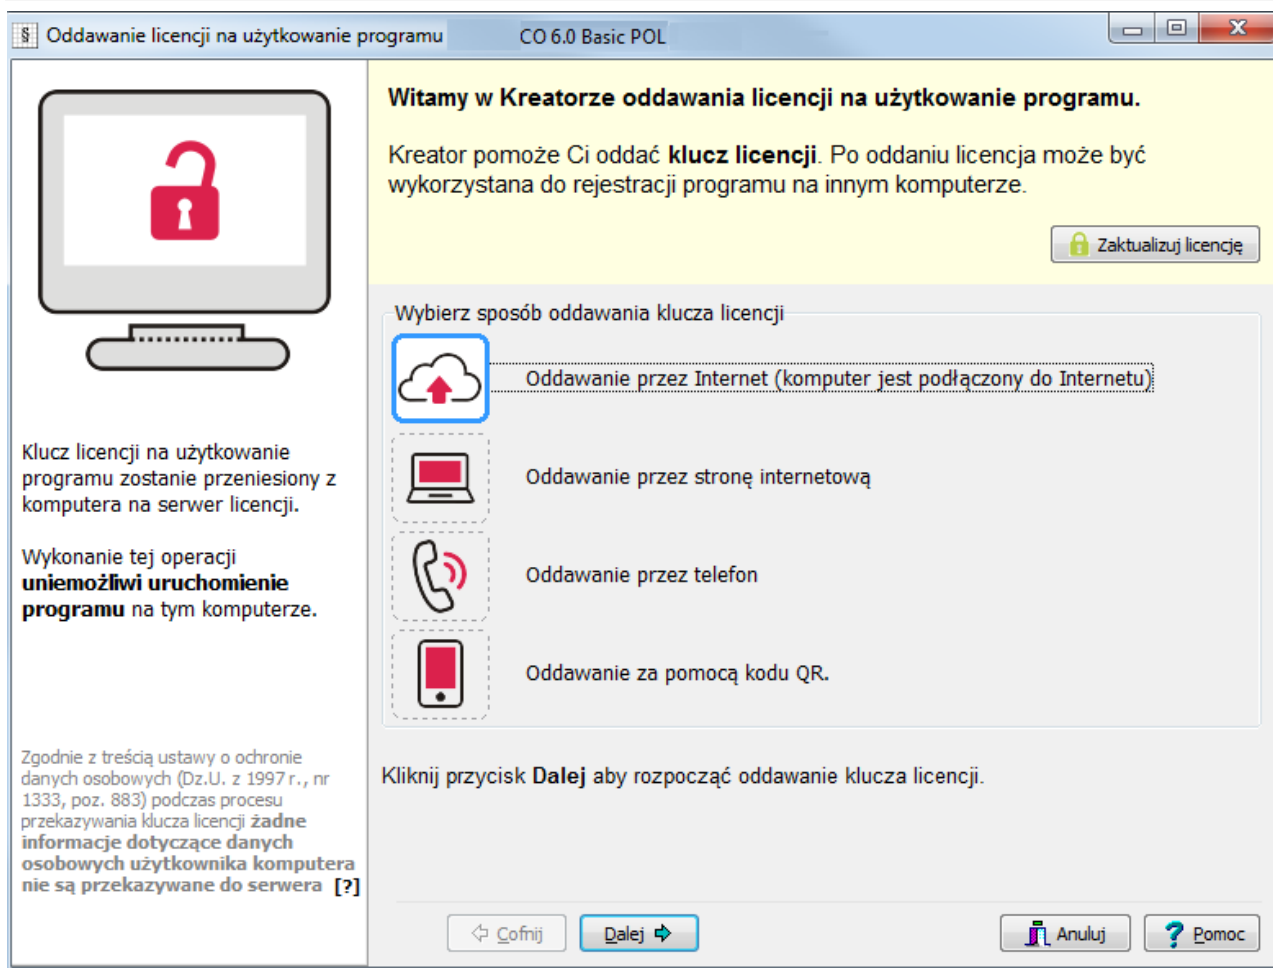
§ Oddawanie licencji na użytkowanie programu CO 6.0 Basic POL

Witamy w Kreatorze oddawania licencji na użytkowanie programu.

Kreator pomoże Ci oddać klucz licencji. Po oddaniu licencja może być wykorzystana do rejestracji programu na innym komputerze.

Zaktualizuj licencję

Wybierz sposób oddawania klucza licencji

Oddawanie przez Internet (komputer jest podłączony do Internetu)

Oddawanie przez stronę internetową

Oddawanie przez telefon

Oddawanie za pomocą kodu QR.

Klucz licencji na użytkowanie programu zostanie przeniesiony z komputera na serwer licencji.

Wykonanie tej operacji uniemożliwi uruchomienie programu na tym komputerze.

Zgodnie z treścią ustawy o ochronie danych osobowych (Dz.U. z 1997 r., nr 1333, poz. 883) podczas procesu przekazywania klucza licencji żadne informacje dotyczące danych osobowych użytkownika komputera nie są przekazywane do serwera [?]

Kliknij przycisk Dalej aby rozpocząć oddawanie klucza licencji.

Cofnij Dalej Anuluj Pomoc